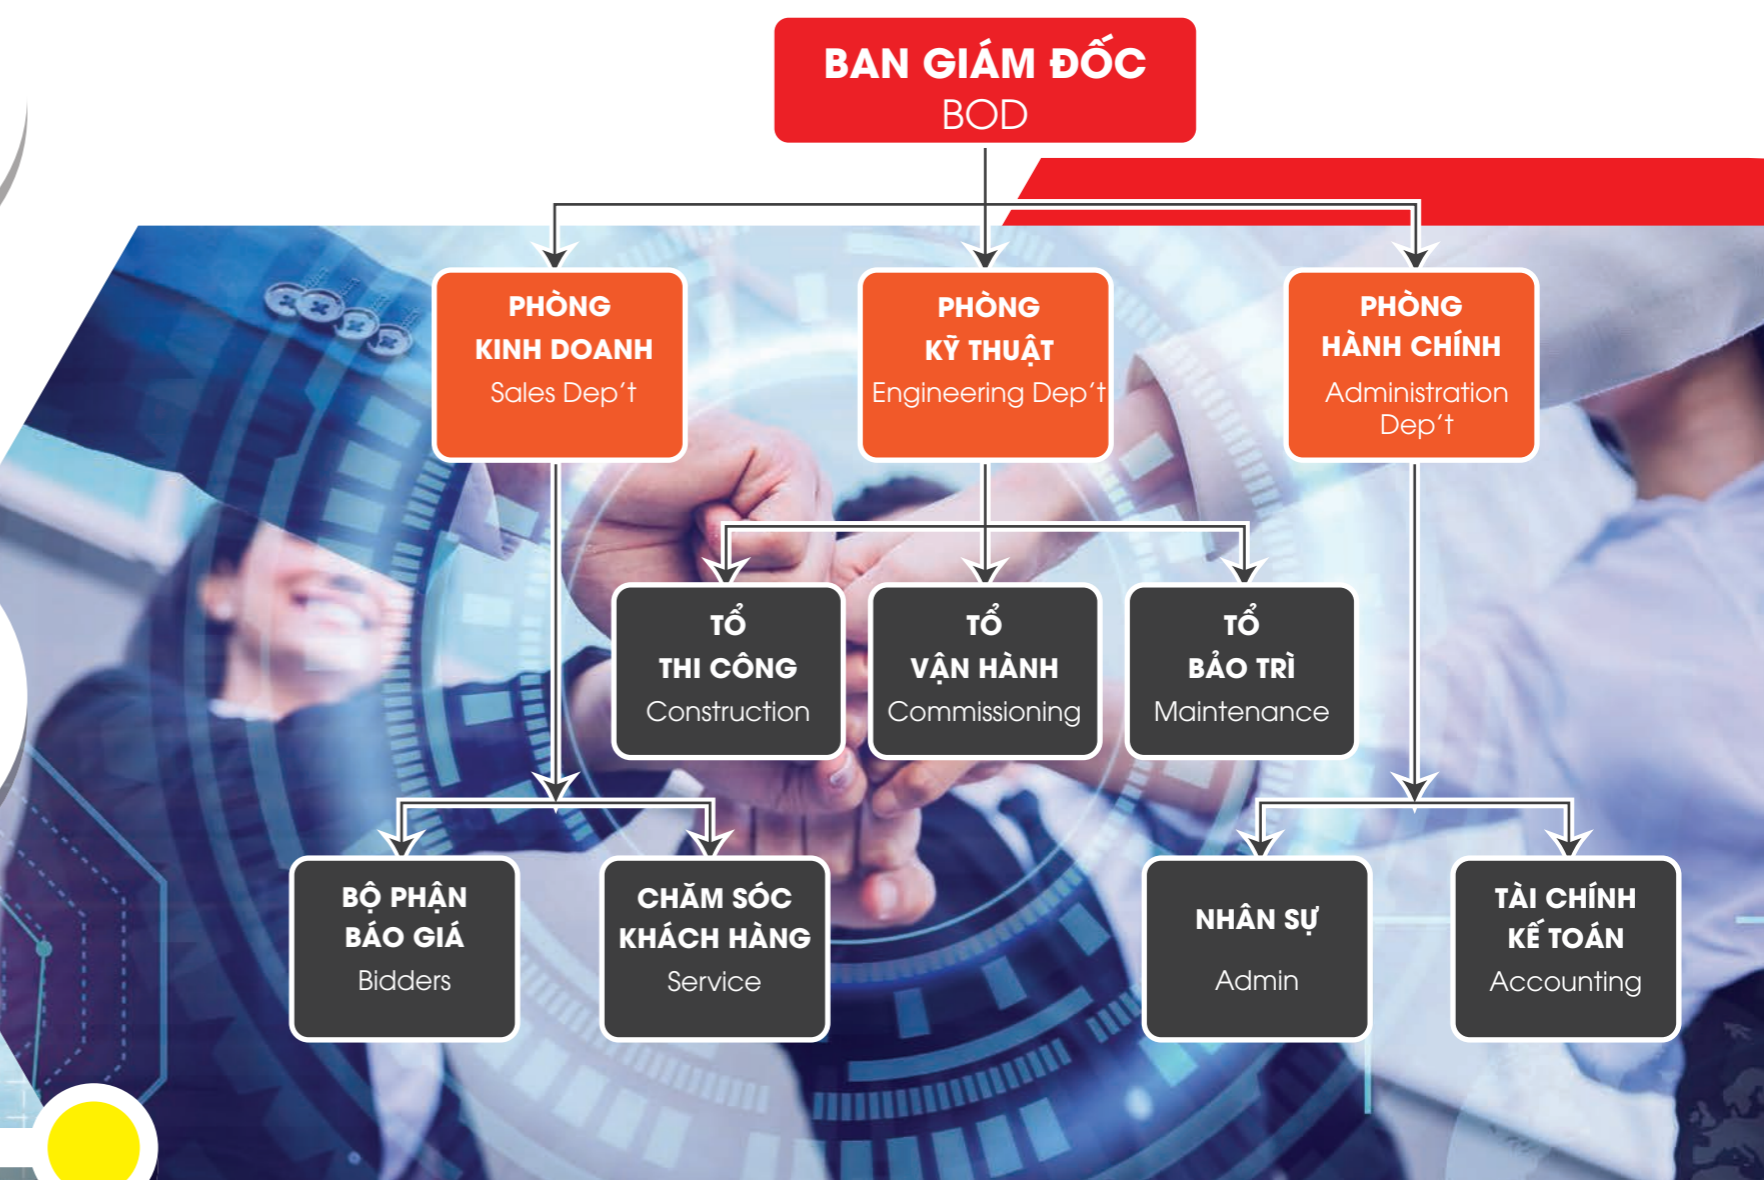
BAN GIÁM ĐỐC
BOD

PHÒNG
KINH DOANH
Sales Dep't

PHÒNG
KỸ THUẬT
Engineering Dep't

PHÒNG
HÀNH CHÍNH
Administration Dep't

TỔ
THI CÔNG
Construction

TỔ
VẬN HÀNH
Commissioning

TỔ
BẢO TRÌ
Maintenance

BỘ PHẬN
BÁO GIÁ
Bidders

CHĂM SÓC
KHÁCH HÀNG
Service

NHÂN SỰ
Admin

TÀI CHÍNH
KẾ TOÁN
Accounting